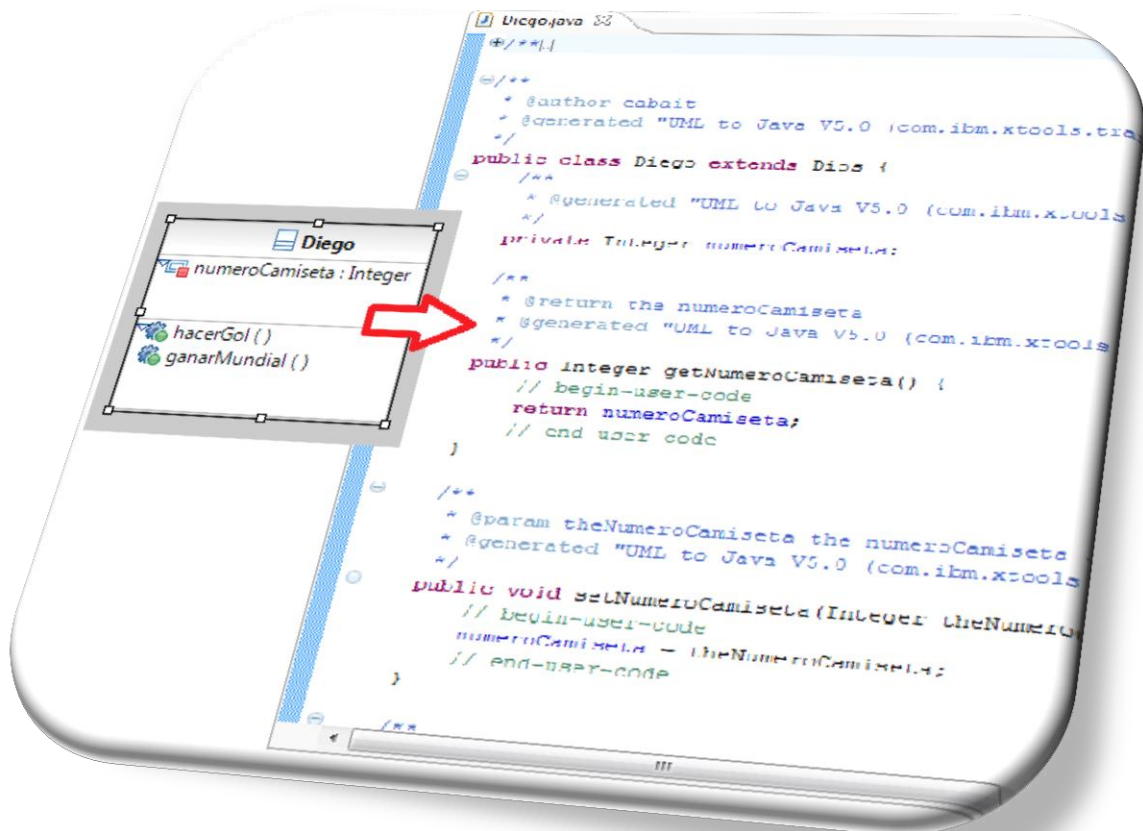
Diego

numeroCamiseta : Integer

hacerGol ( )

ganarMundial ( )

Diego.java

/**[]

/**
* @author cabait
* @generated "UML to Java V5.0 (com.ibm.xtools.tra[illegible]
*/
public class Diego extends Dios {
/**
* @generated "UML to Java V5.0 (com.ibm.xtools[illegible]
*/
private Integer numeroCamiseta;

/**
* @return the numeroCamiseta
* @generated "UML to Java V5.0 (com.ibm.xtools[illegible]
*/
public Integer getNumeroCamiseta() {
// begin-user-code
return numeroCamiseta;
// end-user-code
}

/**
* @param theNumeroCamiseta the numeroCamiseta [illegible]
* @generated "UML to Java V5.0 (com.ibm.xtools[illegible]
*/
public void setNumeroCamiseta(Integer theNumero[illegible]
// begin-user-code
numeroCamiseta = theNumeroCamiseta;
// end-user-code
}

/**

III